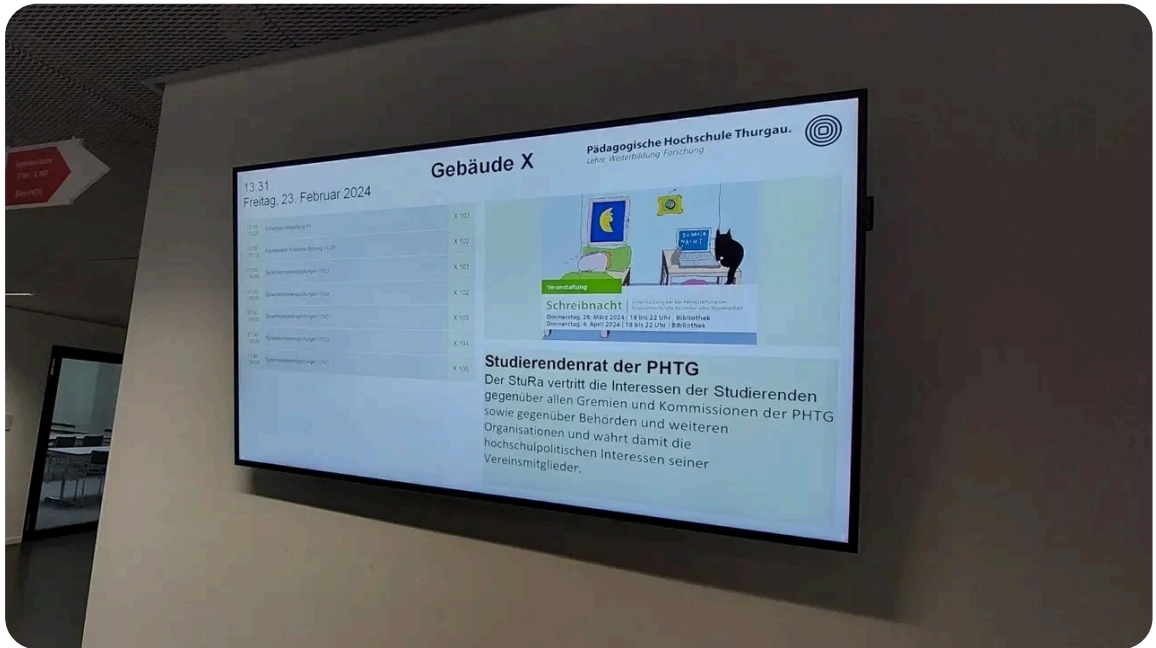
Gebäude X

Pädagogische Hochschule Thurgau.
Lehre Weiterbildung Forschung

13:31
Freitag, 23. Februar 2024

| | | |
|---|---|---|
| 12:45 13:25 | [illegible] | X 103 |
| 13:30 15:15 | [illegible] | X 102 |
| 17:00 18:00 | Sprachkompetenzprüfungen (TSD) | X 101 |
| 17:00 18:00 | Sprachkompetenzprüfungen (TSD) | X 102 |
| 17:00 18:00 | Sprachkompetenzprüfungen (TSD) | X 103 |
| 17:00 18:00 | Sprachkompetenzprüfungen (TSD) | X 104 |
| 17:00 18:00 | Sprachkompetenzprüfungen (TSD) | X 105 |

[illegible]

Veranstaltung
Schreibnacht | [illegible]
Donnerstag, 28. März 2024 | 18 bis 22 Uhr | Bibliothek
Donnerstag, 4. April 2024 | 18 bis 22 Uhr | Bibliothek

Studierendenrat der PHTG
Der StuRa vertritt die Interessen der Studierenden gegenüber allen Gremien und Kommissionen der PHTG sowie gegenüber Behörden und weiteren Organisationen und wahrt damit die hochschulpolitischen Interessen seiner Vereinsmitglieder.